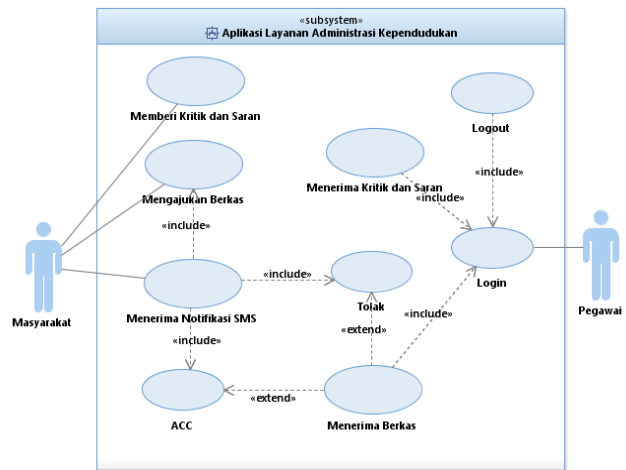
«subsystem»
Aplikasi Layanan Administrasi Kependudukan

Memberi Kritik dan Saran

Logout

Mengajukan Berkas

Menerima Kritik dan Saran

«include»

«include»

«include»

Login

Masyarakat

Pegawai

«include»

Menerima Notifikasi SMS

Tolak

«include»

«extend»

«include»

ACC

«extend»

Menerima Berkas